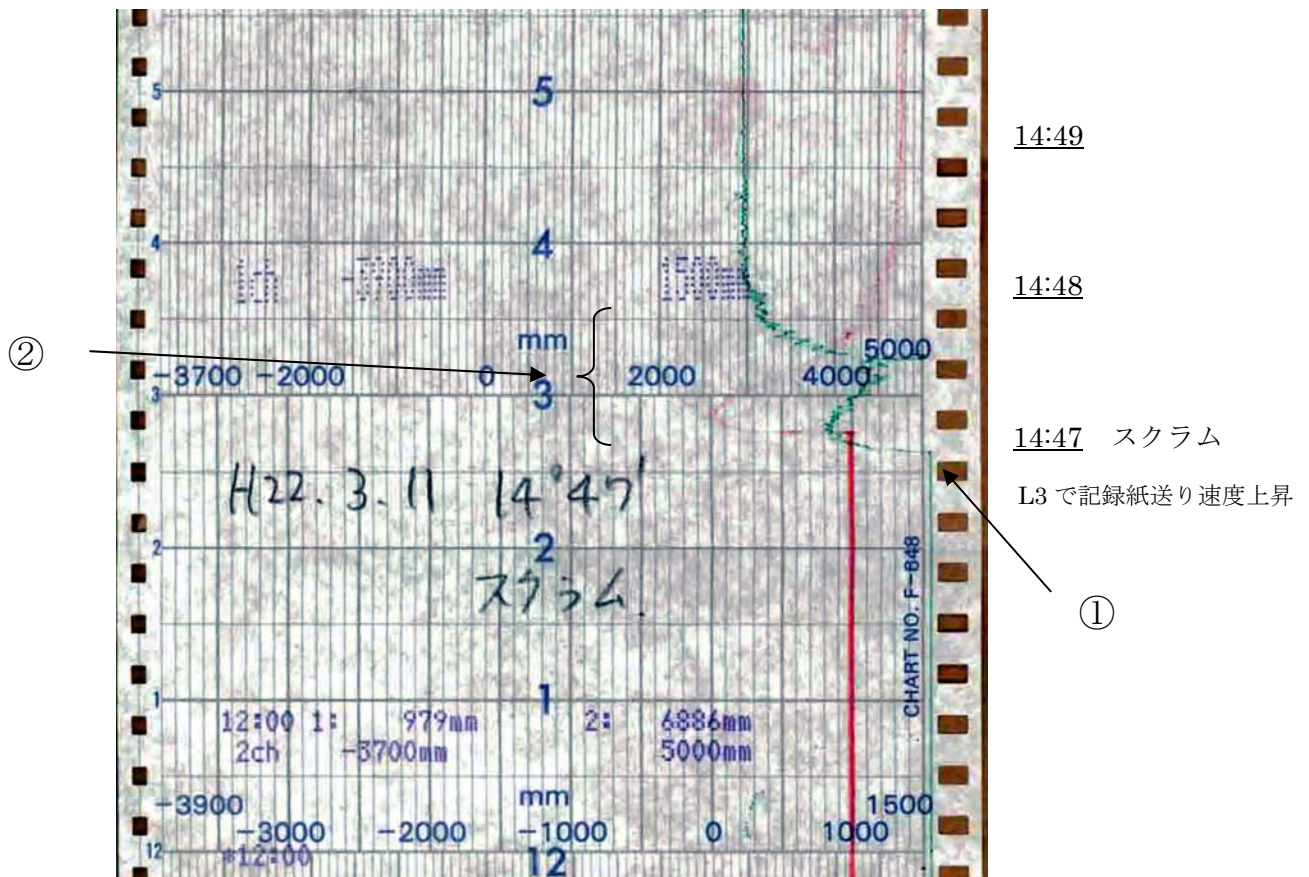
5

5

14:49

4

4

1ch -3700mm 1500mm

14:48

②

mm

-3700 -2000 0 3 2000 4000 5000

3

14:47 スクラム

H22. 3. 11 14°47'

L3 で記録紙送り速度上昇

2

2

スクラム.

①

CHART NO. F-848

1

1

12:00 1: 979mm 2: 6886mm
2ch -3700mm 5000mm

-3900 mm 1500

-3000 -2000 -1000 0 1000

12

*12:00 12